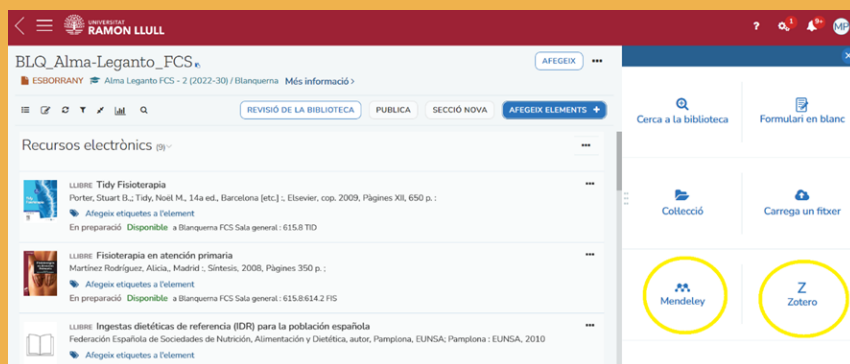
UNIVERSITAT RAMON LLULL

? 1 9+ MP

BLQ_Alma-Leganto_FCS

AFEGEIX ...

ESBORRANY Alma Leganto FCS - 2 (2022-30) / Blanquerna Més informació >

REVISIÓ DE LA BIBLIOTECA PUBLICA SECCIÓ NOVA AFEGEIX ELEMENTS +

Recursos electrònics (9)

LLIBRE Tidy Fisioterapia
Porter, Stuart B.; Tidy, Noël M., 14a ed., Barcelona [etc.] :, Elsevier, cop. 2009, Pàgines XII, 650 p. ;
Afegeix etiquetes a l'element
En preparació Disponible a Blanquerna FCS Sala general : 615.8 TID

LLIBRE Fisioterapia en atención primaria
Martínez Rodríguez, Alicia., Madrid :, Síntesis, 2008, Pàgines 350 p. ;
Afegeix etiquetes a l'element
En preparació Disponible a Blanquerna FCS Sala general : 615.8:614.2 FIS

LLIBRE Ingestas dietéticas de referencia (IDR) para la población española
Federación Española de Sociedades de Nutrición, Alimentación y Dietética, autor, Pamplona, EUNSA; Pamplona : EUNSA, 2010
Afegeix etiquetes a l'element

Cerca a la biblioteca
Formulari en blanc
Col·lecció
Carrega un fitxer
Mendeley
Z
Zotero